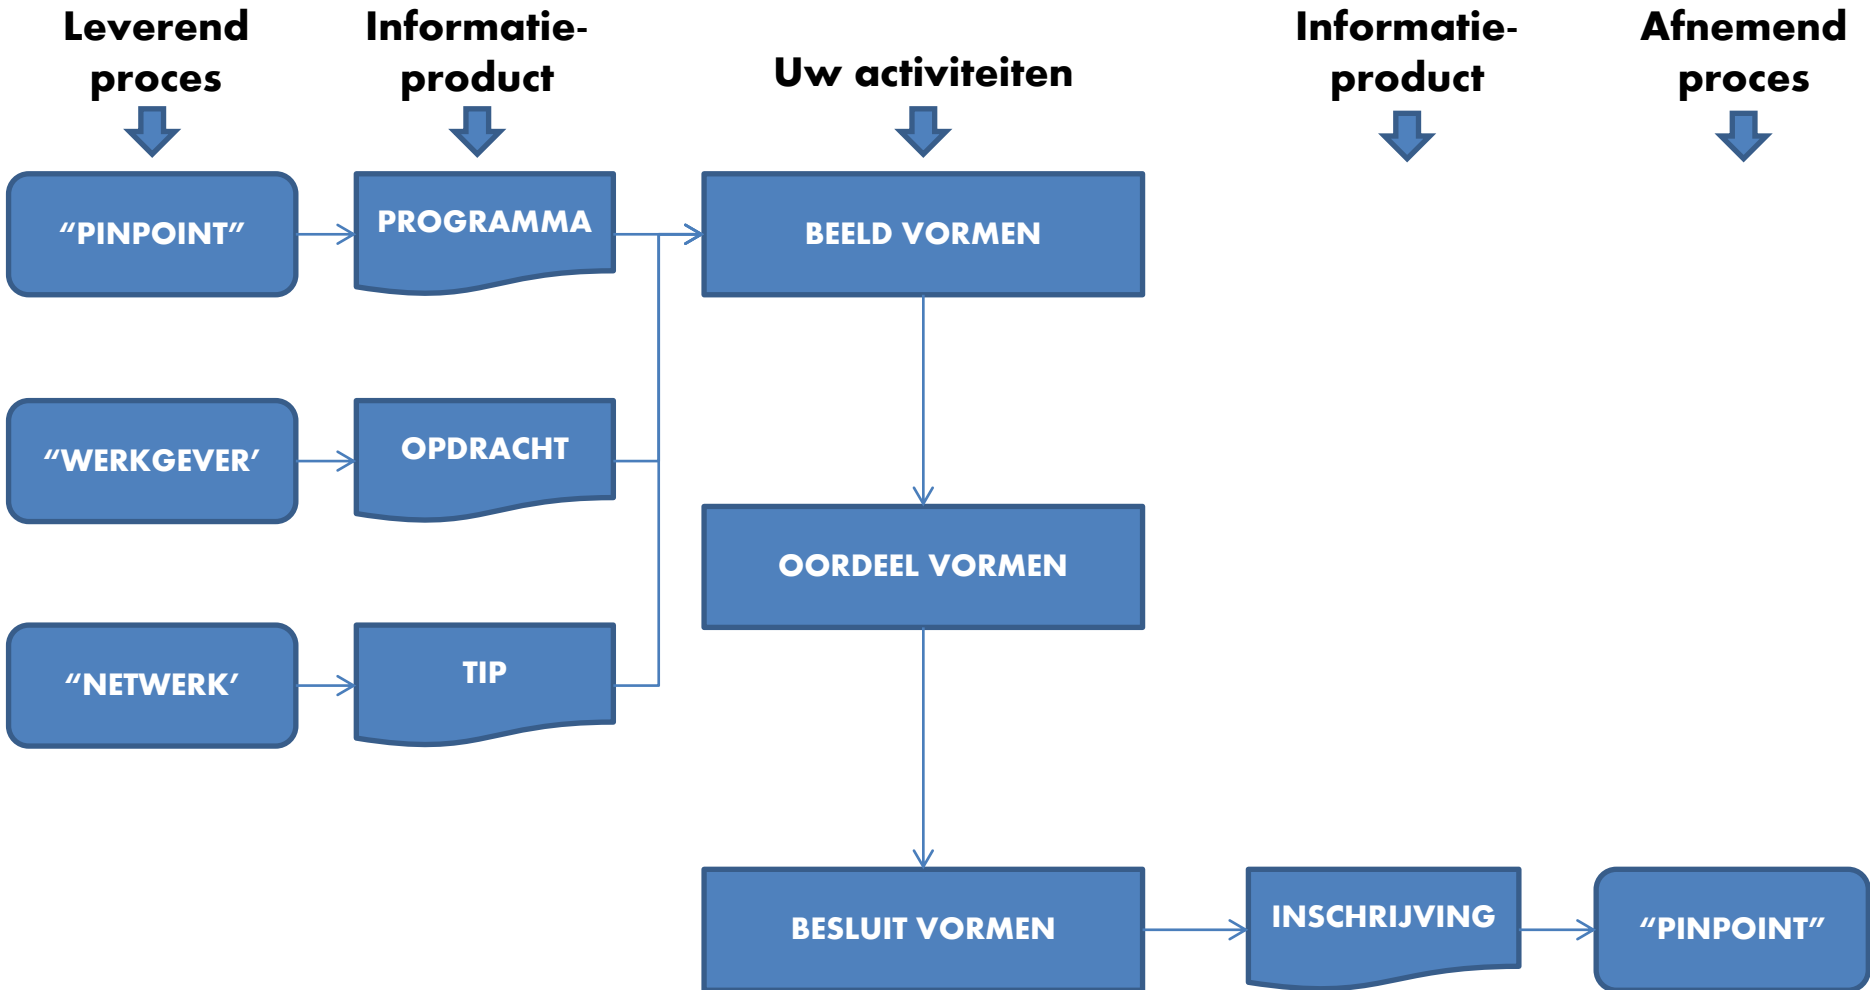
Leverend proces

Informatie-product

Uw activiteiten

Informatie-product

Afnemend proces

“PINPOINT”

PROGRAMMA

BEELD VORMEN

“WERKGEVER’

OPDRACHT

OORDEEL VORMEN

“NETWERK’

TIP

BESLUIT VORMEN

INSCHRIJVING

“PINPOINT”